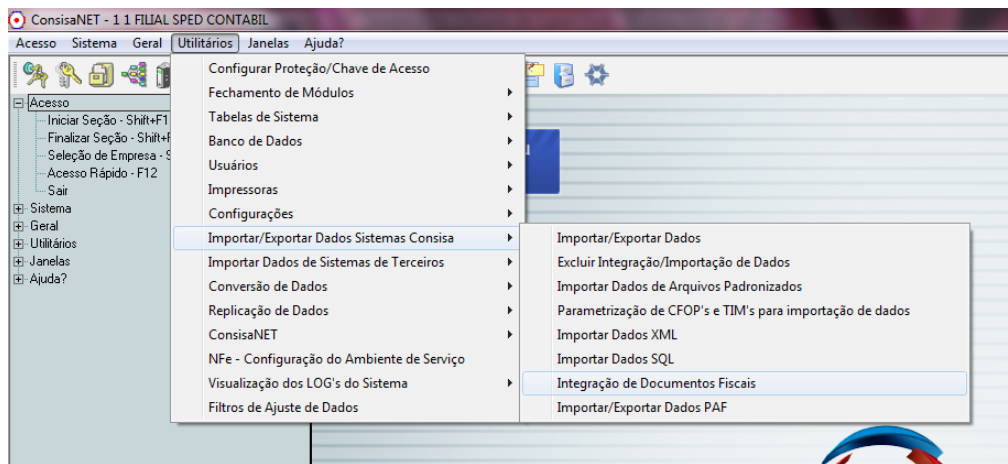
ConsisaNET - 1 1 FILIAL SPED CONTABIL

Acesso Sistema Geral Utilitários Janelas Ajuda?

Acesso
Iniciar Seção - Shift+F1
Finalizar Seção - Shift+F
Seleção de Empresa - S
Acesso Rápido - F12
Sair
Sistema
Geral
Utilitários
Janelas
Ajuda?

Configurar Proteção/Chave de Acesso
Fechamento de Módulos
Tabelas de Sistema
Banco de Dados
Usuários
Impressoras
Configurações
Importar/Exportar Dados Sistemas Consisa
Importar Dados de Sistemas de Terceiros
Conversão de Dados
Replicação de Dados
ConsisaNET
NFe - Configuração do Ambiente de Serviço
Visualização dos LOG's do Sistema
Filtros de Ajuste de Dados

Importar/Exportar Dados
Excluir Integração/Importação de Dados
Importar Dados de Arquivos Padronizados
Parametrização de CFOP's e TIM's para importação de dados
Importar Dados XML
Importar Dados SQL
Integração de Documentos Fiscais
Importar/Exportar Dados PAF